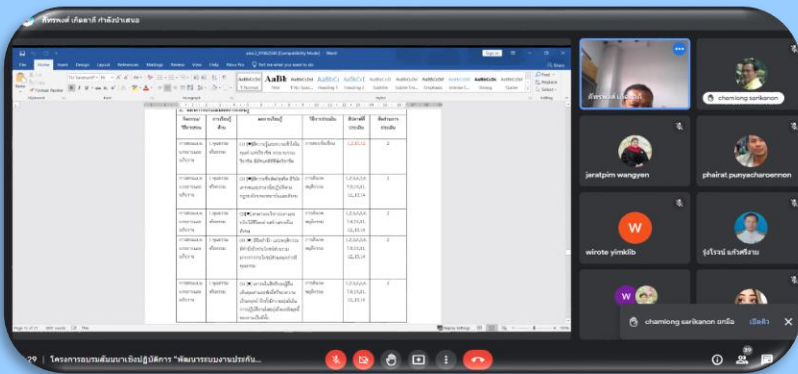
กิตรพงศ์ เกิดสาลี กำลังนำเสนอ

File Home Insert Design Layout References Mailings Review View Help

Tell me what you want to do

Share

AaBbCcDd AaBb AaBbCc AaBbCcI

Normal Title Heading 1 Heading 2 Subtitle Emphasis Intense E... Strong Quote

Find Replace Select

Clipboard Font Paragraph Styles Editing

| วิธีการ/วิธีการสอน | การเรียนรู้ด้าน | ผลการเรียนรู้ | วิธีการประเมิน | สัปดาห์ที่ประเมิน | สัดส่วนการประเมิน |
|---|---|---|---|---|---|
| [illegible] | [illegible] | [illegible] | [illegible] | 1,2,10,12 | 2 |
| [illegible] | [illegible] | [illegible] | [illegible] | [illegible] | 2 |
| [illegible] | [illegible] | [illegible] | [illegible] | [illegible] | 2 |
| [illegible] | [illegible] | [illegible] | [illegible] | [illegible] | 2 |
| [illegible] | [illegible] | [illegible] | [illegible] | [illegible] | 2 |

Page 10 of 11 Focus

กิตรพงศ์ เกิดสาลี

chamiong sarikanon

jaratpim wangyen

phairat punyacharoennon

wirote yimklib

รุ่งโรจน์ แก้วศรีงาม

W

W

chamiong sarikanon ยกมือ

เปิดล้าง

29 | โครงการอบรมสัมมนาเชิงปฏิบัติการ "พัฒนารายงานประกัน...

39